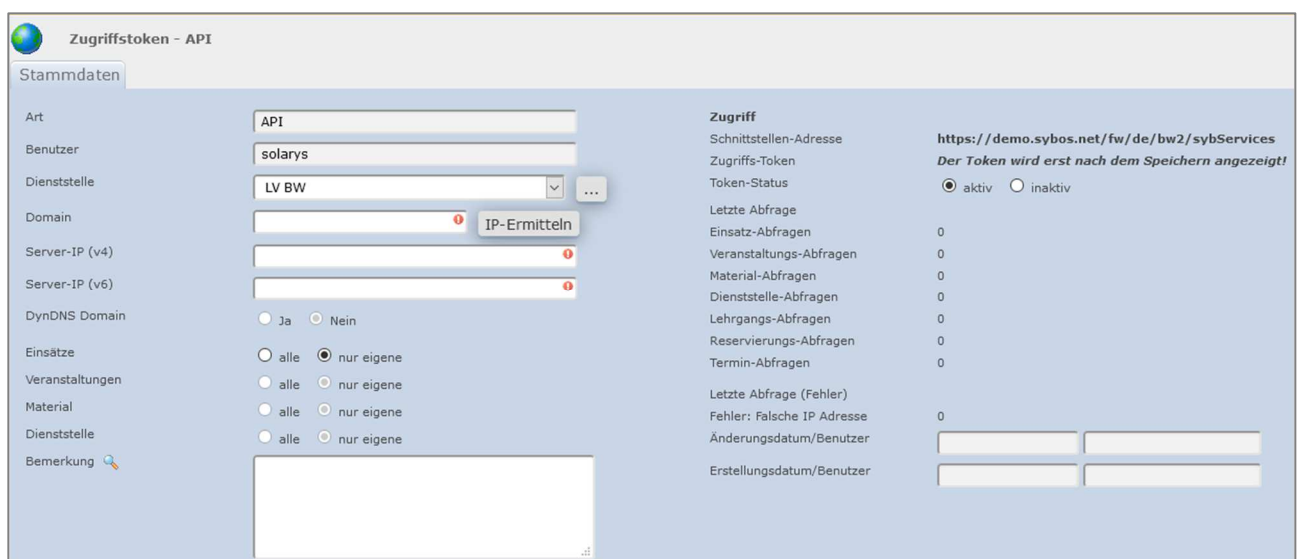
Zugriffstoken - API

Stammdaten

Art
API

Benutzer
solarys

Dienststelle
LV BW
...

Domain
IP-Ermitteln

Server-IP (v4)

Server-IP (v6)

DynDNS Domain
Ja Nein

Einsätze
alle nur eigene

Veranstaltungen
alle nur eigene

Material
alle nur eigene

Dienststelle
alle nur eigene

Bemerkung

Zugriff

Schnittstellen-Adresse https://demo.sybos.net/fw/de/bw2/sybServices

Zugriffs-Token *Der Token wird erst nach dem Speichern angezeigt!*

Token-Status aktiv inaktiv

Letzte Abfrage

Einsatz-Abfragen 0

Veranstaltungs-Abfragen 0

Material-Abfragen 0

Dienststelle-Abfragen 0

Lehrgangs-Abfragen 0

Reservierungs-Abfragen 0

Termin-Abfragen 0

Letzte Abfrage (Fehler)

Fehler: Falsche IP Adresse 0

Änderungsdatum/Benutzer

Erstellungsdatum/Benutzer